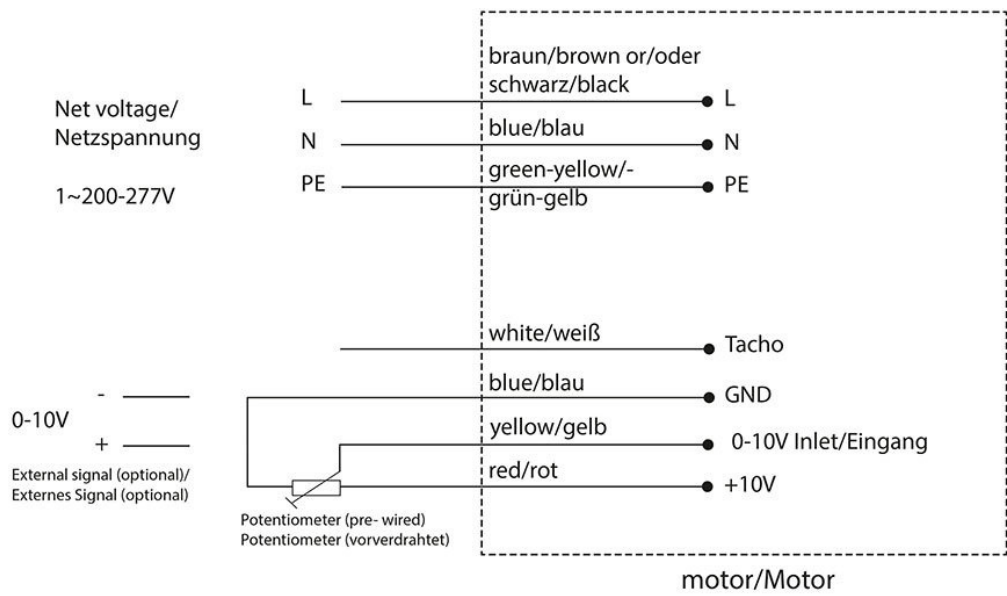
Net voltage/
Netzspannung

1~200-277V

L
N
PE

braun/brown or/oder
schwarz/black
blue/blau
green-yellow/-
grün-gelb

L
N
PE

white/weiß
Tacho

0-10V
-
+
External signal (optional)/
Externes Signal (optional)

blue/blau
GND
yellow/gelb
0-10V Inlet/Eingang
red/rot
+10V

Potentiometer (pre- wired)
Potentiometer (vorverdrahtet)

motor/Motor